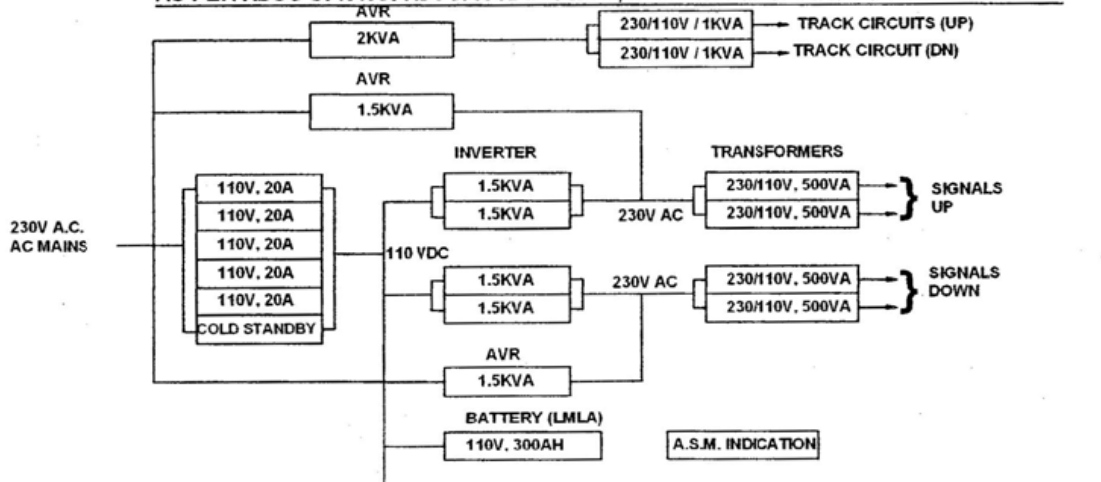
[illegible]

AVR
2KVA

230/110V / 1KVA → TRACK CIRCUITS (UP)
230/110V / 1KVA → TRACK CIRCUIT (DN)

AVR
1.5KVA

INVERTER

TRANSFORMERS

230V A.C.
AC MAINS

110V, 20A
110V, 20A
110V, 20A
110V, 20A
110V, 20A
COLD STANDBY

110 VDC

1.5KVA
1.5KVA

230V AC

230/110V, 500VA
230/110V, 500VA

SIGNALS
UP

1.5KVA
1.5KVA

230V AC

230/110V, 500VA
230/110V, 500VA

SIGNALS
DOWN

AVR
1.5KVA

BATTERY (LMLA)
110V, 300AH

A.S.M. INDICATION